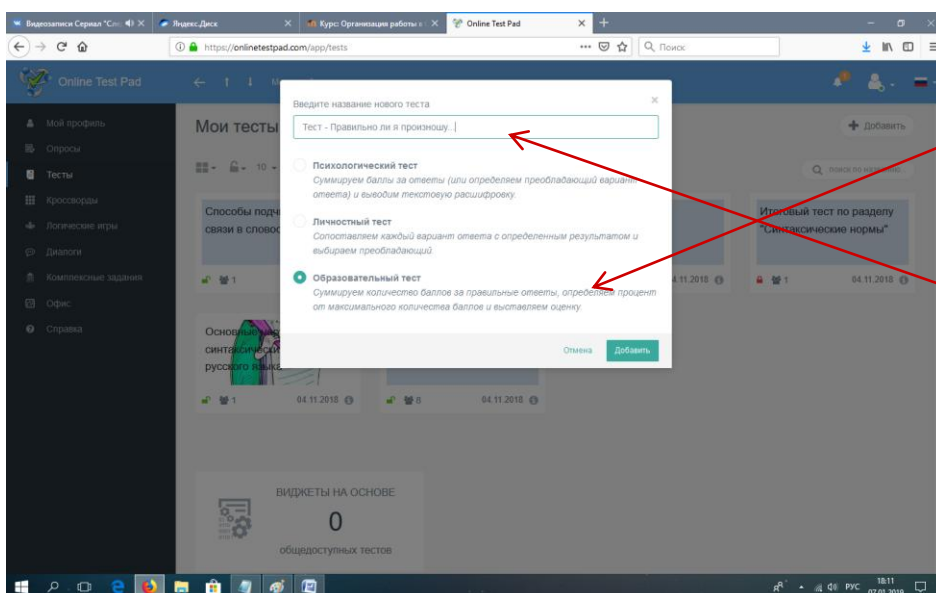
Видеозаписи Сериал "Сл
Яндекс.Диск
Курс: Организация работы
Online Test Pad

https://onlinetestpad.com/app/tests
Поиск

Online Test Pad

Мой профиль
Опросы
Тесты
Кроссворды
Логические игры
Диалоги
Комплексные задания
Офис
Справка

Мои тесты
Добавить
Поиск по названию

Способы подч связи в словос
1

Итоговый тест по разделу "Синтаксические нормы"
1
04.11.2018

04.11.2018

Основные синтаксические русского языка
1
04.11.2018

8
04.11.2018

ВИДЖЕТЫ НА ОСНОВЕ
0
общедоступных тестов

Введите название нового теста
×
Тест - Правильно ли я произношу..|

Психологический тест
Суммируем баллы за ответы (или определяем преобладающий вариант ответа) и выводим текстовую расшифровку.

Личностный тест
Сопоставляем каждый вариант ответа с определенным результатом и выбираем преобладающий.

Образовательный тест
Суммируем количество баллов за правильные ответы, определяем процент от максимального количества баллов и выставляем оценку.

Отмена
Добавить

РУС
18:11
07.01.2019